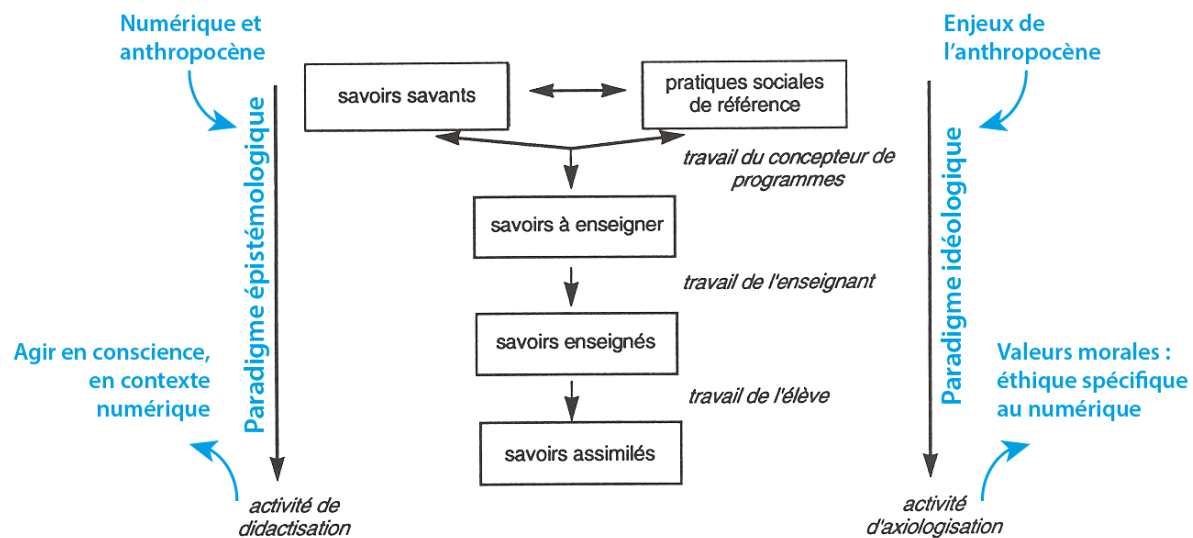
Numérique et anthropocène

Paradigme épistémologique

Agir en conscience, en contexte numérique

activité de didactisation

savoirs savants

pratiques sociales de référence

travail du concepteur de programmes

savoirs à enseigner

travail de l'enseignant

savoirs enseignés

travail de l'élève

savoirs assimilés

Enjeux de l'anthropocène

Paradigme idéologique

Valeurs morales : éthique spécifique au numérique

activité d'axiologisation